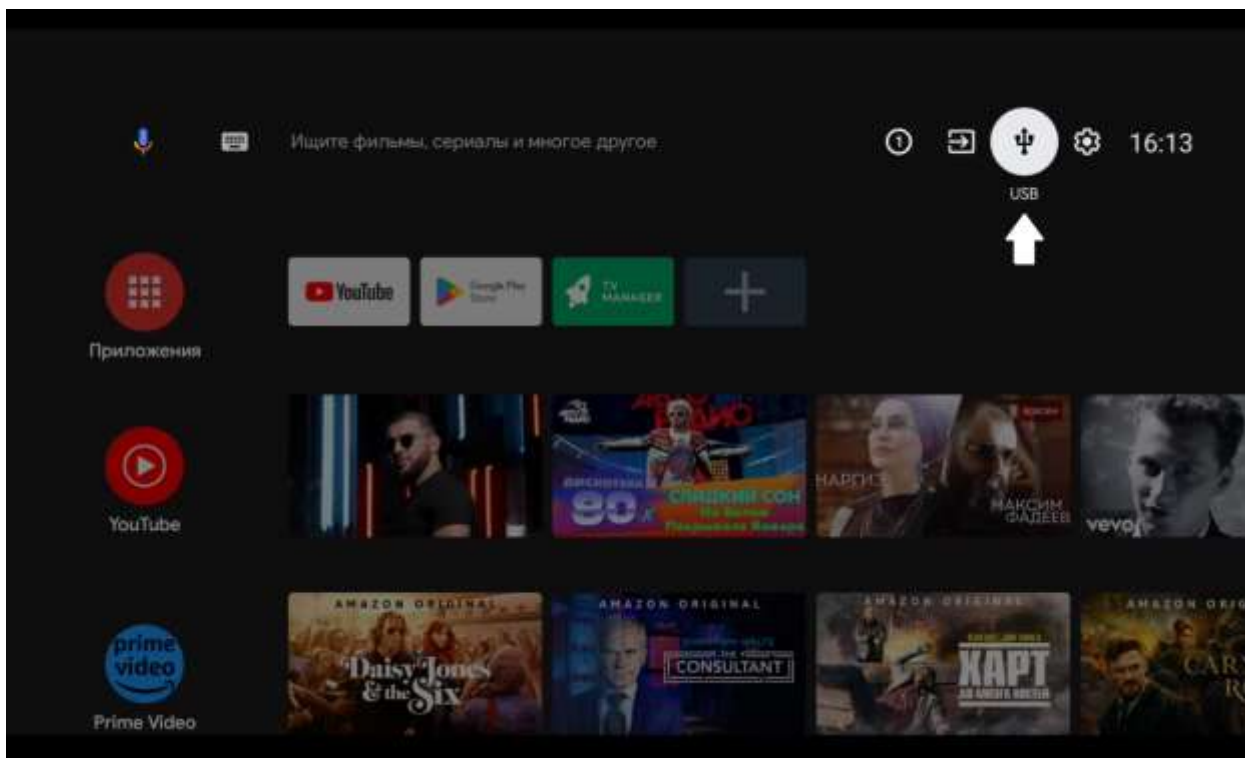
Ищите фильмы, сериалы и многое другое

16:13

USB

Приложения

YouTube

Google Play Store

TV MANAGER

YouTube

ДИСКОТЕКА 80-х

СЛАДКИЙ СОН

НАРГИЗ

МАКСИМ ФАДЕЕВ

vevo

prime video

Prime Video

AMAZON ORIGINAL

Daisy Jones & the Six

AMAZON ORIGINAL

THE CONSULTANT

AMAZON ORIGINAL

ХАРТ

AMAZON ORIG